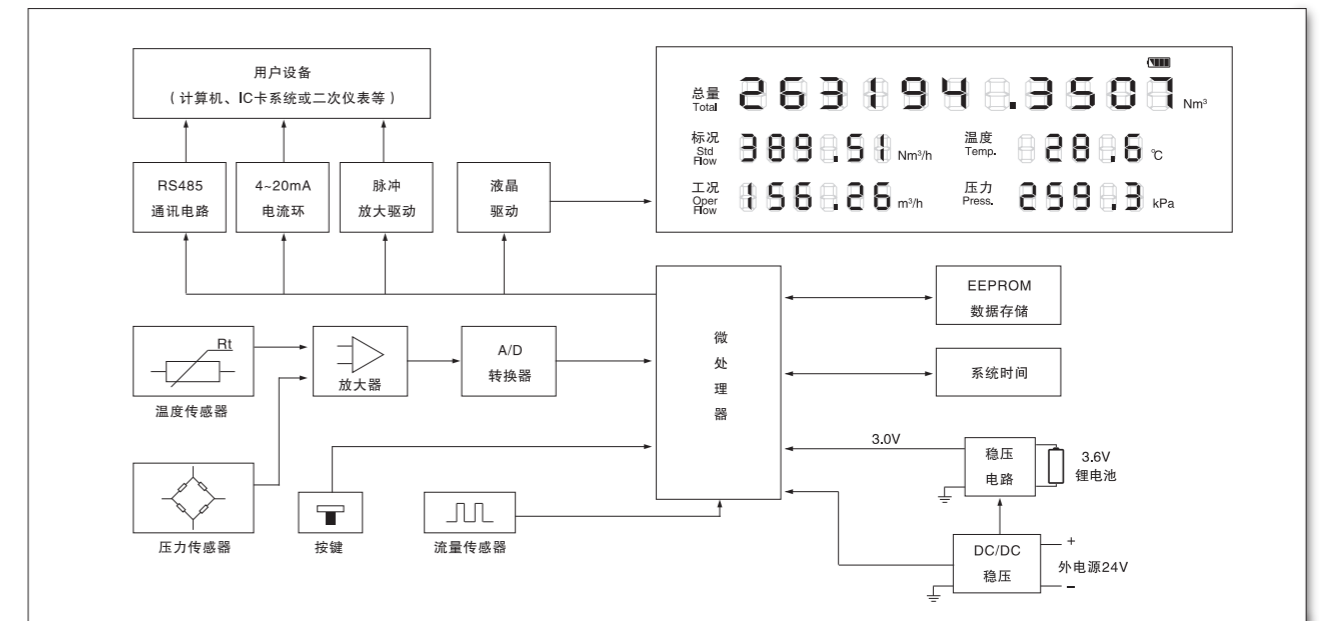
用户设备
（计算机、IC卡系统或二次仪表等）

RS485
通讯电路

4~20mA
电流环

脉冲
放大驱动

液晶
驱动

总量
Total
263194.3507 Nm³

标况
Std Flow
389.51 Nm³/h

温度
Temp.
28.6 ℃

工况
Oper Flow
156.26 m³/h

压力
Press.
259.3 kPa

EEPROM
数据存储

Rt

温度传感器

放大器

A/D
转换器

微
处
理
器

系统时间

3.0V

稳压
电路

3.6V
锂电池

压力传感器

按键

流量传感器

DC/DC
稳压

+
外电源24V
−